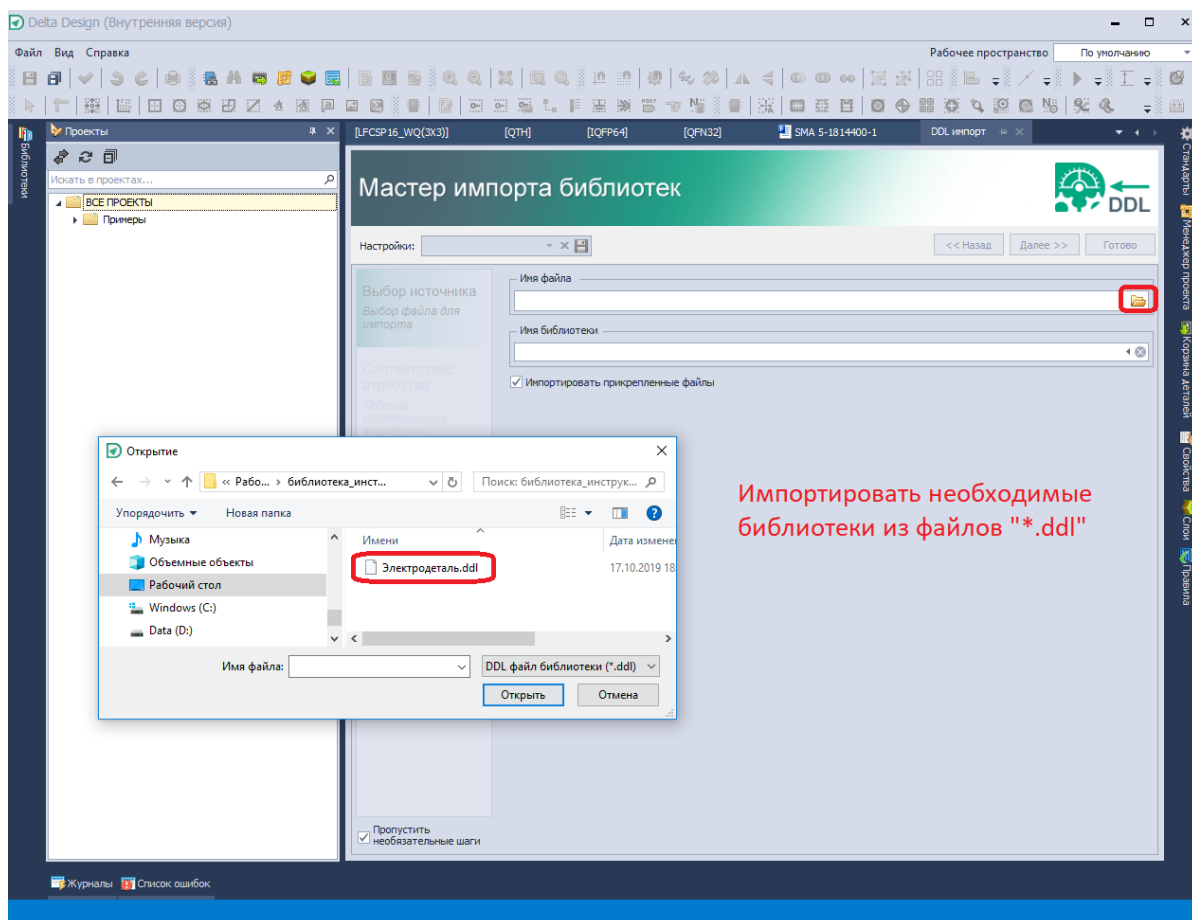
Delta Design (Внутренняя версия)

Файл Вид Справка

Рабочее пространство По умолчанию

Библиотеки

Проекты

Искать в проектах...

ВСЕ ПРОЕКТЫ

Примеры

[LFCSP16_WQ(3X3)] [QTH] [IQFP64] [QFN32] SMA 5-1814400-1 DDL импорт

Мастер импорта библиотек

DDL

Настройки:

<< Назад Далее >> Готово

Выбор источника
Выбор файла для импорта

Соответствие атрибутов
Таблица соответствия

Имя файла

Имя библиотеки

Импортировать прикрепленные файлы

Открытие

« Рабо... › библиотека_инст...

Поиск: библиотека_инструк...

Упорядочить ▾ Новая папка

Музыка
Объемные объекты
Рабочий стол
Windows (C:)
Data (D:)

Имени
Дата изменен

Электродеталь.ddl
17.10.2019 18

Имя файла:

DDL файл библиотеки (*.ddl)

Открыть Отмена

Импортировать необходимые библиотеки из файлов "*.ddl"

Пропустить необязательные шаги

Журналы Список ошибок

Стандарты Менеджер проекта Корзина деталей Свойства Слои Правила